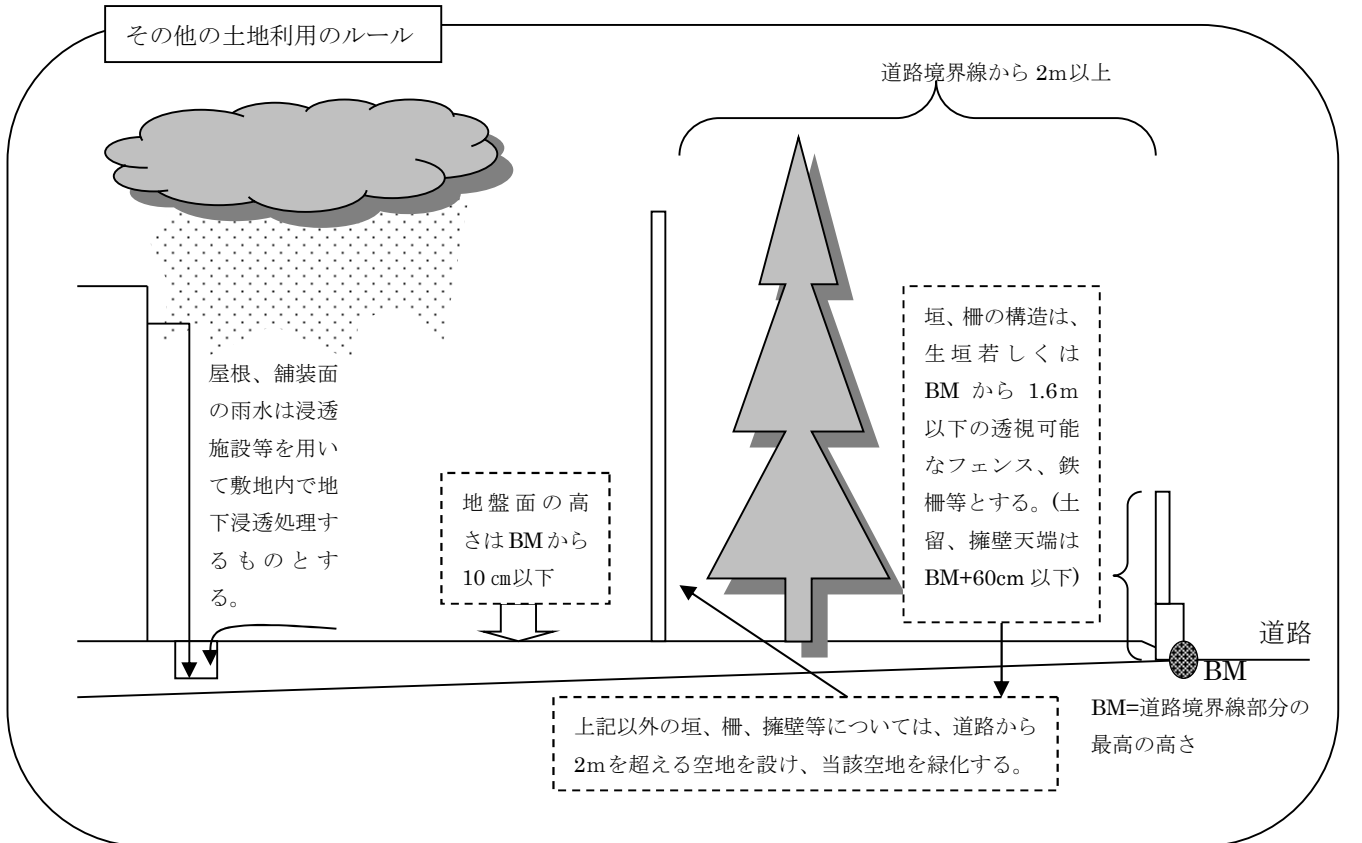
その他の土地利用のルール

道路境界線から 2m以上

屋根、舗装面の雨水は浸透施設等を用いて敷地内で地下浸透処理するものとする。

地盤面の高さはBMから10 cm以下

垣、柵の構造は、生垣若しくはBM から 1.6m以下の透視可能なフェンス、鉄柵等とする。(土留、擁壁天端はBM+60cm 以下)

道路

BM

BM=道路境界線部分の最高の高さ

上記以外の垣、柵、擁壁等については、道路から2mを超える空地を設け、当該空地を緑化する。